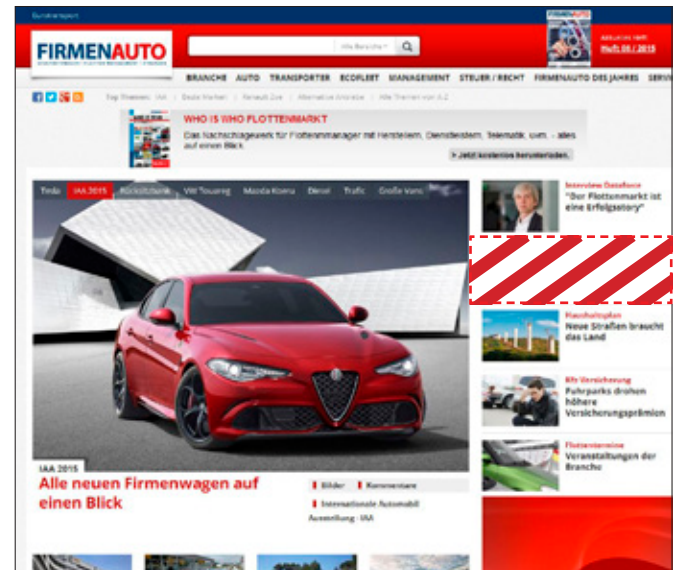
FIRMENAUTO

Heft 08 / 2015

BRANCHE AUTO TRANSPORTER ECOFLEET MANAGEMENT STEUER / RECHT FIRMENAUTO DES JAHRES SERV

WHO IS WHO FLOTTENMARKT

Das Nachschlagewerk für Flottenmanager mit Herstellern, Dienstleistern, Telematik, usw. - alles auf einen Blick.

Jetzt kostenlos herunterladen.

Tesla IAA 2015 Rückrufaktion VW Touareg Mazda Koeru Diesel Trafic Große Vans

IAA 2015

Alle neuen Firmenwagen auf einen Blick

Bilder Kommentare

Internationale Automobil Ausstellung · IAA

Interview Dataforce

"Der Flottenmarkt ist eine Erfolgsstory"

Haushaltsplan

Neue Straßen braucht das Land

Kfz-Versicherung

Parkplatz drohen höhere Versicherungsprämien

Flottentermine

Veranstaltungen der Branche